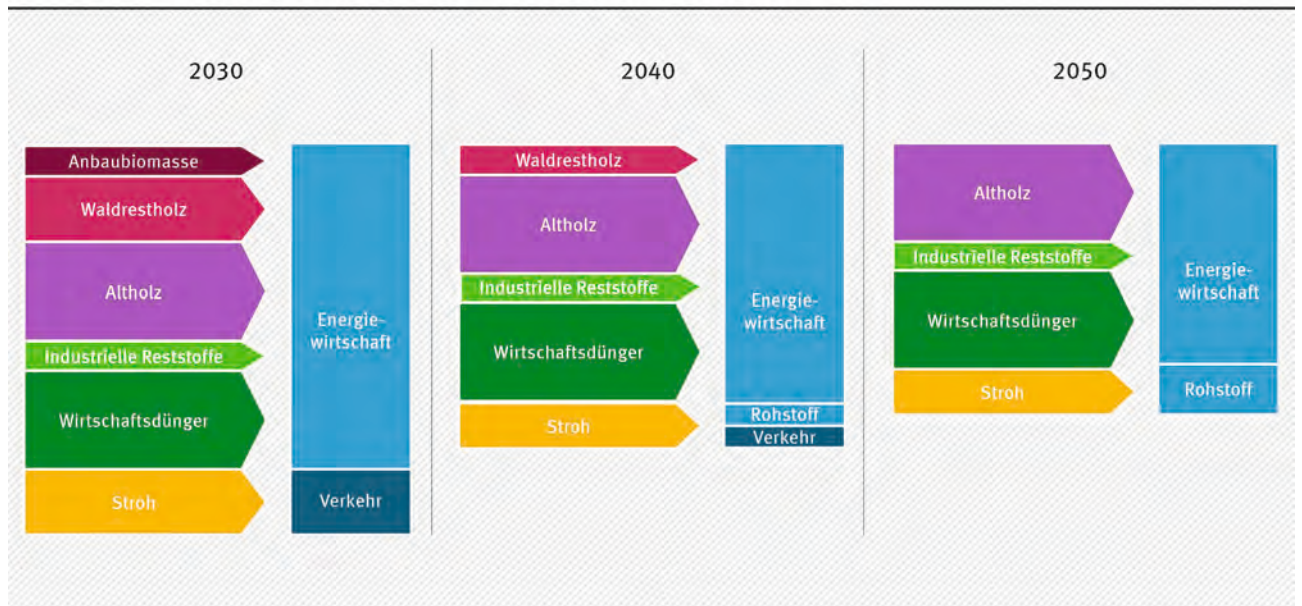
2030

Anbaubiomasse

Waldrestholz

Altholz

Industrielle Reststoffe

Wirtschaftsdünger

Stroh

Energiewirtschaft

Verkehr

2040

Waldrestholz

Altholz

Industrielle Reststoffe

Wirtschaftsdünger

Stroh

Energiewirtschaft

Rohstoff

Verkehr

2050

Altholz

Industrielle Reststoffe

Wirtschaftsdünger

Stroh

Energiewirtschaft

Rohstoff